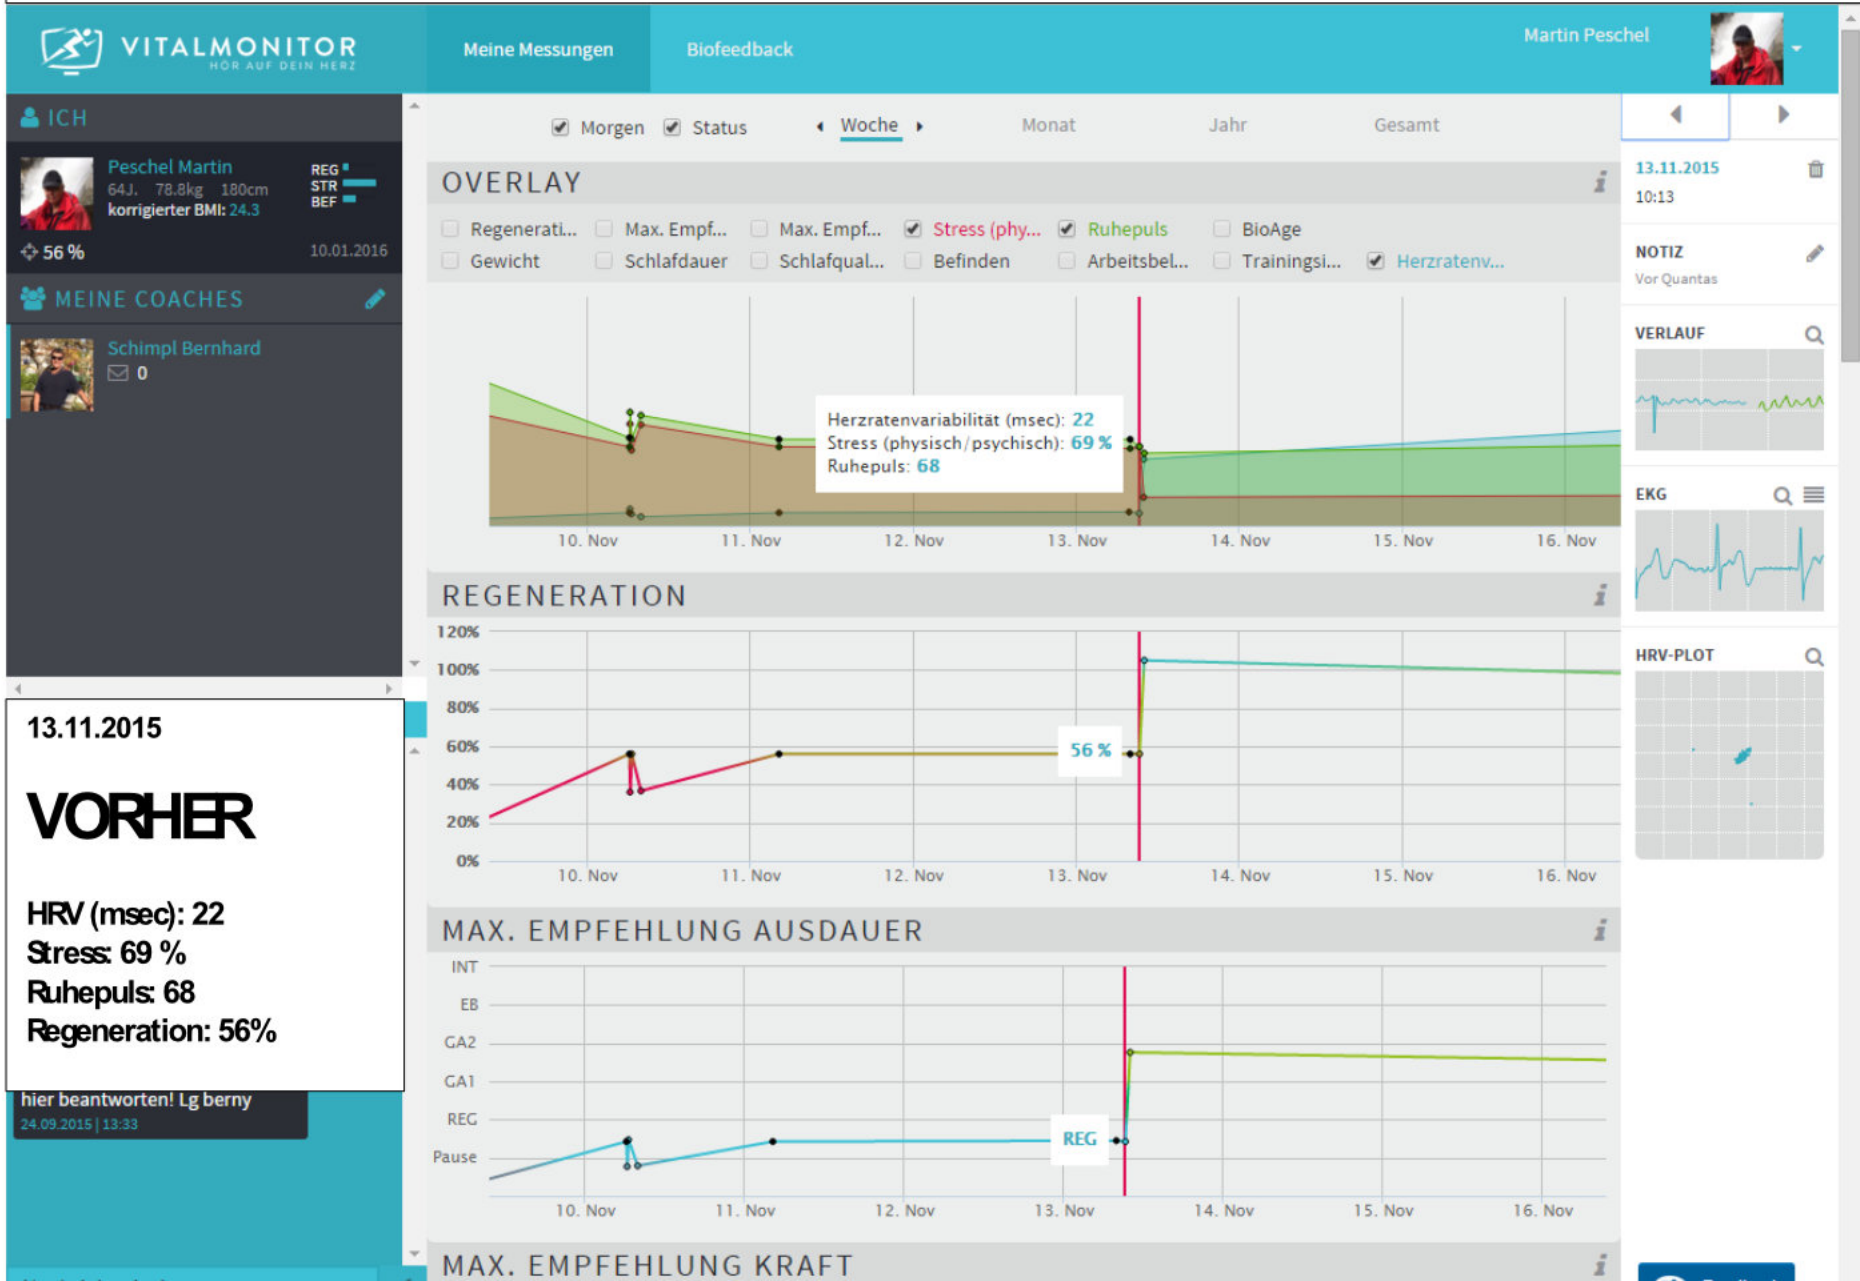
VITALMONITOR
HÖR AUF DEIN HERZ

Meine Messungen
Biofeedback
Martin Peschel

ICH
Peschel Martin
64J. 78.8kg 180cm
korrigierter BMI: 24.3
REG
STR
BEF
56 %
10.01.2016

MEINE COACHES
Schimpl Bernhard
0

13.11.2015

VORHER

HRV (msec): 22
Stress: 69 %
Ruhepuls: 68
Regeneration: 56%

hier beantworten! Lg berny
24.09.2015 | 13:33

Morgen
Status
Woche
Monat
Jahr
Gesamt

OVERLAY
Regenerati...
Max. Empf...
Max. Empf...
Stress (phy...
Ruhepuls
BioAge
Gewicht
Schlafdauer
Schlafqual...
Befinden
Arbeitsbel...
Trainingsi...
Herzratenv...

Herzratenvariabilität (msec): 22
Stress (physisch/psychisch): 69 %
Ruhepuls: 68

10. Nov 11. Nov 12. Nov 13. Nov 14. Nov 15. Nov 16. Nov

REGENERATION
120%
100%
80%
60%
40%
20%
0%
56 %
10. Nov 11. Nov 12. Nov 13. Nov 14. Nov 15. Nov 16. Nov

MAX. EMPFEHLUNG AUSDAUER
INT
EB
GA2
GA1
REG
Pause
REG
10. Nov 11. Nov 12. Nov 13. Nov 14. Nov 15. Nov 16. Nov

MAX. EMPFEHLUNG KRAFT

13.11.2015
10:13
NOTIZ
Vor Quantas
VERLAUF
EKG
HRV-PLOT